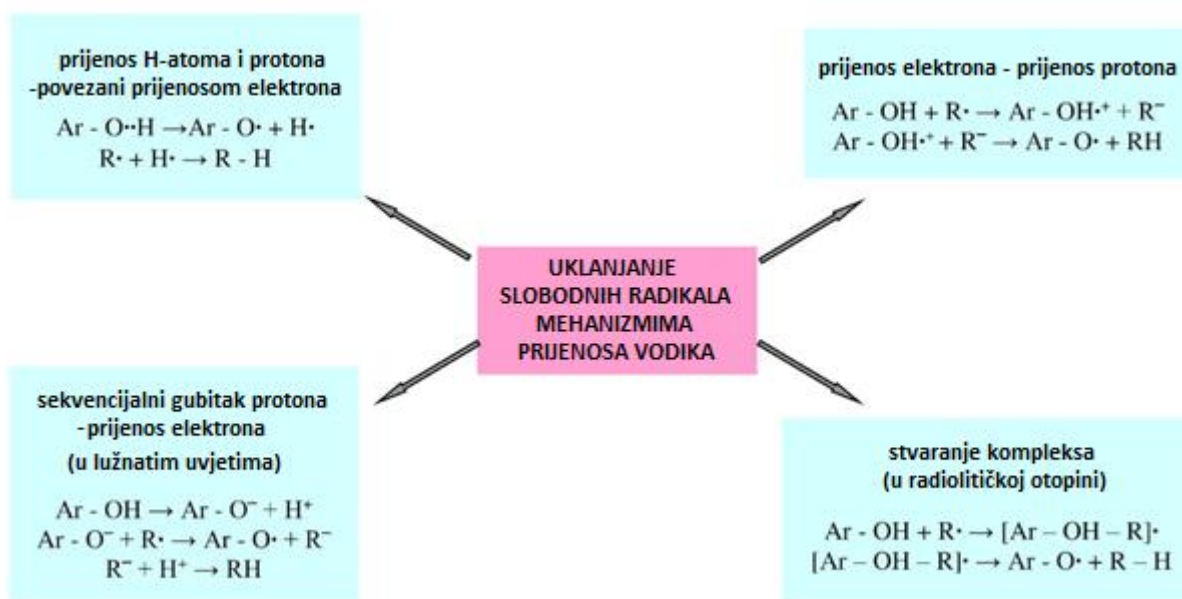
prijenos H-atoma i protona -povezani prijenosom elektrona

Ar - O··H → Ar - O· + H·
R· + H· → R - H

prijenos elektrona - prijenos protona

Ar - OH + R· → Ar - OH·$^+$ + R$^-$
Ar - OH·$^+$ + R$^-$ → Ar - O· + RH

UKLANJANJE SLOBODNIH RADIKALA MEHANIZMIMA PRIJENOSA VODIKA

sekvencijalni gubitak protona -prijenos elektrona
(u lužnatim uvjetima)

Ar - OH → Ar - O$^-$ + H$^+$
Ar - O$^-$ + R· → Ar - O· + R$^-$
R$^-$ + H$^+$ → RH

stvaranje kompleksa
(u radiolitičkoj otopini)

Ar - OH + R· → [Ar – OH – R]·
[Ar – OH – R]· → Ar - O· + R – H